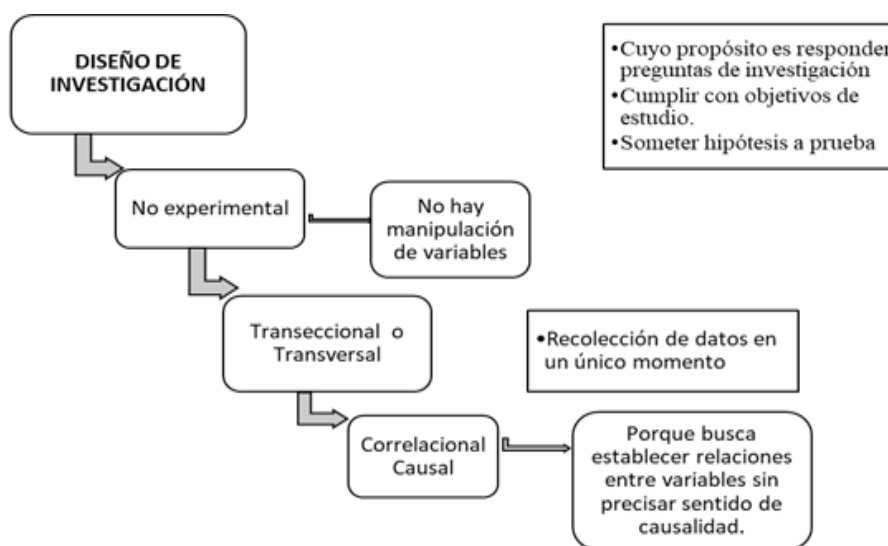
DISEÑO DE INVESTIGACIÓN

•Cuyo propósito es responder preguntas de investigación
•Cumplir con objetivos de estudio.
•Someter hipótesis a prueba

No experimental

No hay manipulación de variables

Transeccional o Transversal

•Recolección de datos en un único momento

Correlacional Causal

Porque busca establecer relaciones entre variables sin precisar sentido de causalidad.